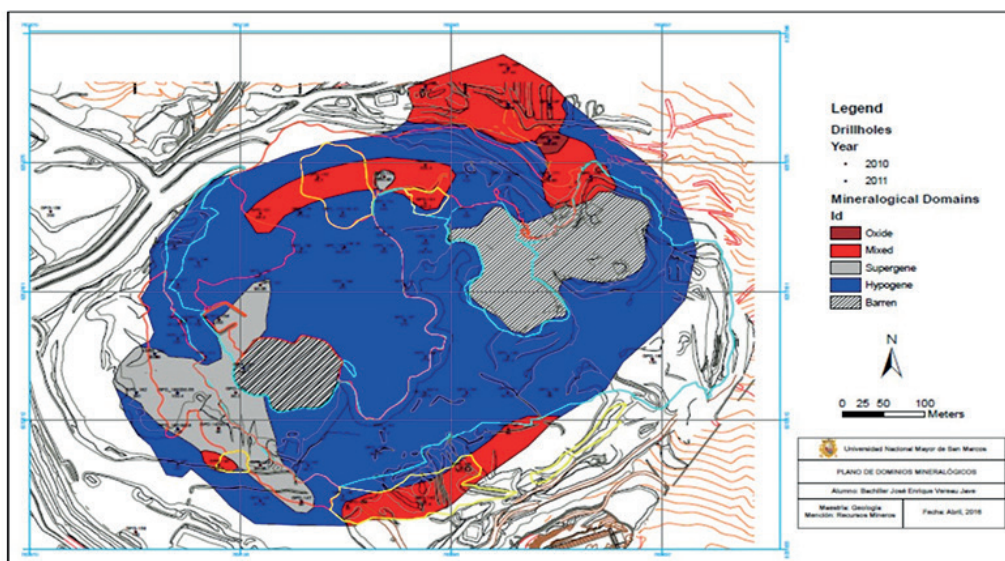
Legend
Drillholes
Year
• 2010
• 2011
Mineralogical Domains
Id
Oxide
Mixed
Supergene
Hypogene
Barren

N

0 25 50 100
Meters

Universidad Nacional Mayor de San Marcos
PLANO DE DOMINIOS MINERALÓGICOS
Alumno: Bachiller José Enrique Verasu Jave
Maestría: Geología
Mención: Recursos Mineros
Fecha: Abril, 2016